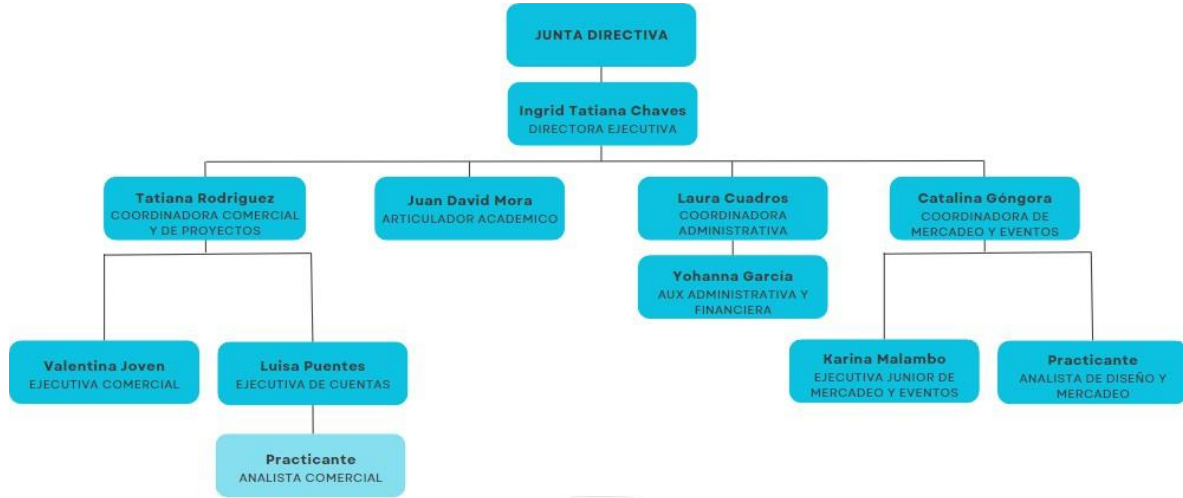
JUNTA DIRECTIVA

Ingrid Tatiana Chaves
DIRECTORA EJECUTIVA

Tatiana Rodriguez
COORDINADORA COMERCIAL Y DE PROYECTOS

Juan David Mora
ARTICULADOR ACADEMICO

Laura Cuadros
COORDINADORA ADMINISTRATIVA

Catalina Góngora
COORDINADORA DE MERCADEO Y EVENTOS

Yohanna García
AUX ADMINISTRATIVA Y FINANCIERA

Valentina Joven
EJECUTIVA COMERCIAL

Luisa Puentes
EJECUTIVA DE CUENTAS

Karina Malambo
EJECUTIVA JUNIOR DE MERCADEO Y EVENTOS

Practicante
ANALISTA DE DISEÑO Y MERCADEO

Practicante
ANALISTA COMERCIAL